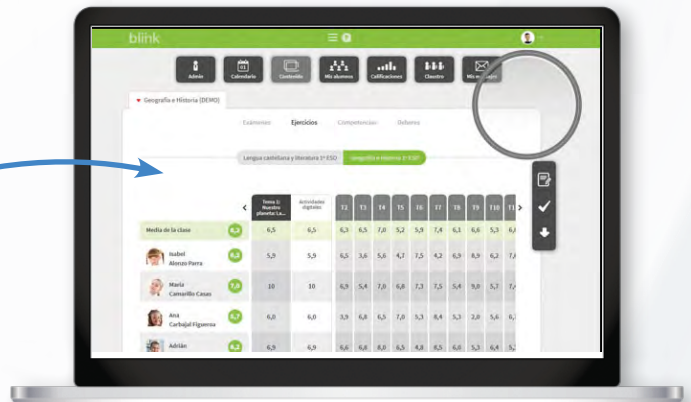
blink

Admin
Calendario
Contenido
Mis alumnos
Calificaciones
Claustro
Mis mensajes

Geografía e Historia (DEMO)

Exámenes
Ejercicios
Competencias
Deberes

Lengua castellana y literatura 1º ESO
Geografía e Historia 1º ESO

| | | Tema 1: Nuestro planeta: La... | Actividades digitales | T2 | T3 | T4 | T5 | T6 | T7 | T8 | T9 | T10 | T1 |
|---|---|---|---|---|---|---|---|---|---|---|---|---|---|
| Media de la clase | 6,3 | 6,5 | 6,5 | 6,3 | 6,5 | 7,0 | 5,2 | 5,9 | 7,4 | 6,1 | 6,6 | 5,3 | 6, |
| Isabel Alonzo Parra | 6,0 | 5,9 | 5,9 | 6,5 | 3,6 | 5,6 | 4,7 | 7,5 | 4,2 | 6,9 | 8,9 | 6,2 | 7, |
| María Camarillo Casas | 7,6 | 10 | 10 | 6,9 | 5,4 | 7,0 | 6,8 | 7,3 | 7,5 | 5,4 | 9,0 | 5,7 | 7, |
| Ana Carbajal Figueroa | 5,7 | 6,0 | 6,0 | 3,9 | 6,8 | 6,5 | 7,0 | 5,3 | 8,4 | 5,3 | 2,0 | 5,6 | 6, |
| Adrián | 6,2 | 6,9 | 6,9 | 6,6 | 6,8 | 8,0 | 6,5 | 4,8 | 8,5 | 6,0 | 5,3 | 6,4 | 5, |